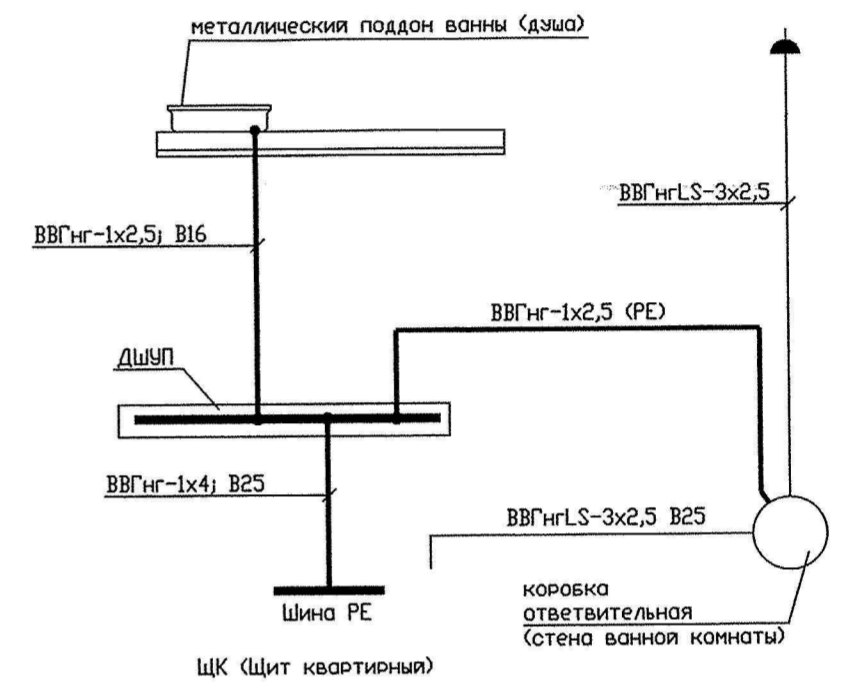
металлический поддон ванны (душа)

ВВГнгLS-3х2,5

ВВГнг-1х2,5; В16

ВВГнг-1х2,5 (PE)

ДШУП

ВВГнг-1х4; В25

ВВГнгLS-3х2,5 В25

Шина PE

коробка ответвительная (стена ванной комнаты)

ЩК (Щит квартирный)